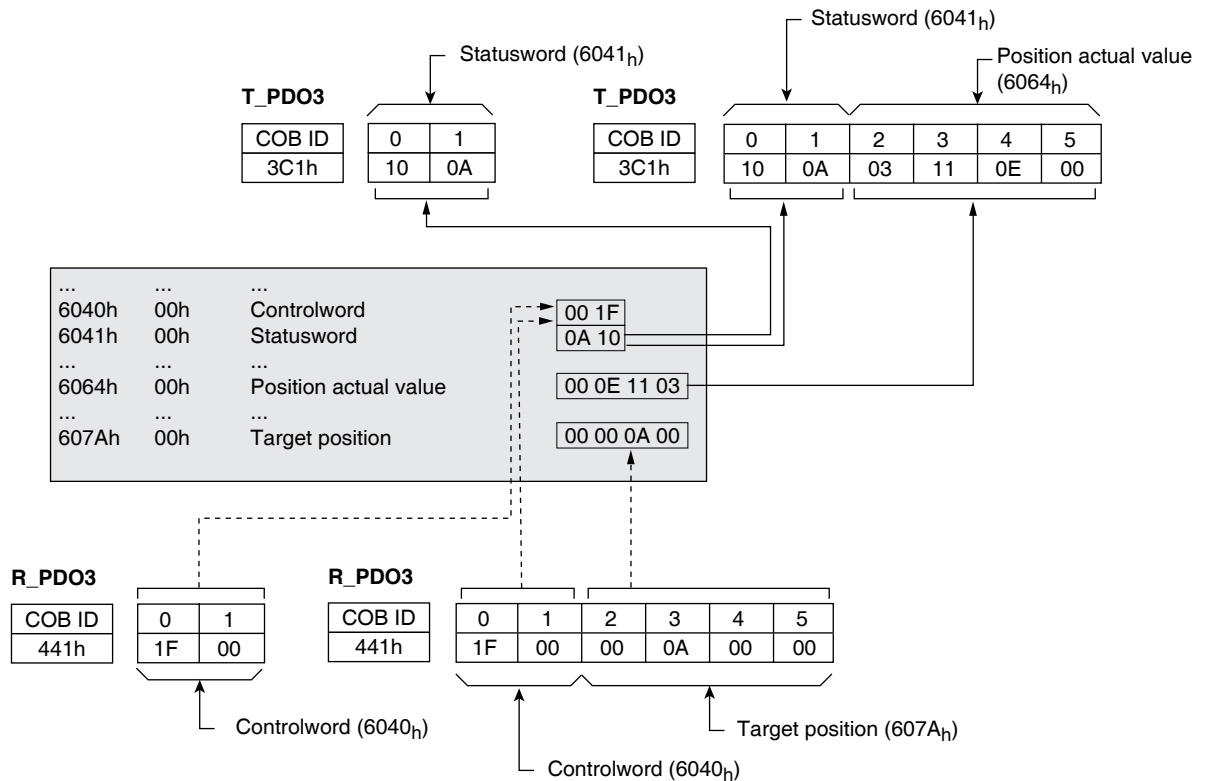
Statusword ($6041_h$)

Position actual value ($6064_h$)

Statusword ($6041_h$)

T_PDO3

| COB ID |
|---|
| 3C1h |

| 0 | 1 |
|---|---|
| 10 | 0A |

T_PDO3

| COB ID |
|---|
| 3C1h |

| 0 | 1 | 2 | 3 | 4 | 5 |
|---|---|---|---|---|---|
| 10 | 0A | 03 | 11 | 0E | 00 |

| ... | ... | ... | |
|---|---|---|---|
| 6040h | 00h | Controlword | 00 1F |
| 6041h | 00h | Statusword | 0A 10 |
| ... | ... | ... | |
| 6064h | 00h | Position actual value | 00 0E 11 03 |
| ... | ... | ... | |
| 607Ah | 00h | Target position | 00 00 0A 00 |

R_PDO3

| COB ID |
|---|
| 441h |

| 0 | 1 |
|---|---|
| 1F | 00 |

R_PDO3

| COB ID |
|---|
| 441h |

| 0 | 1 | 2 | 3 | 4 | 5 |
|---|---|---|---|---|---|
| 1F | 00 | 00 | 0A | 00 | 00 |

Controlword ($6040_h$)

Target position ($607A_h$)

Controlword ($6040_h$)